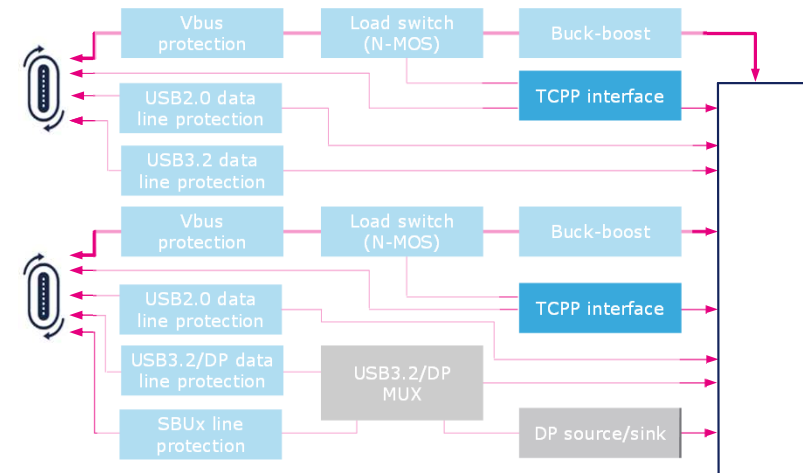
Vbus protection

Load switch (N-MOS)

Buck-boost

TCPP interface

USB2.0 data line protection

USB3.2 data line protection

Vbus protection

Load switch (N-MOS)

Buck-boost

TCPP interface

USB2.0 data line protection

USB3.2/DP data line protection

USB3.2/DP MUX

SBUx line protection

DP source/sink